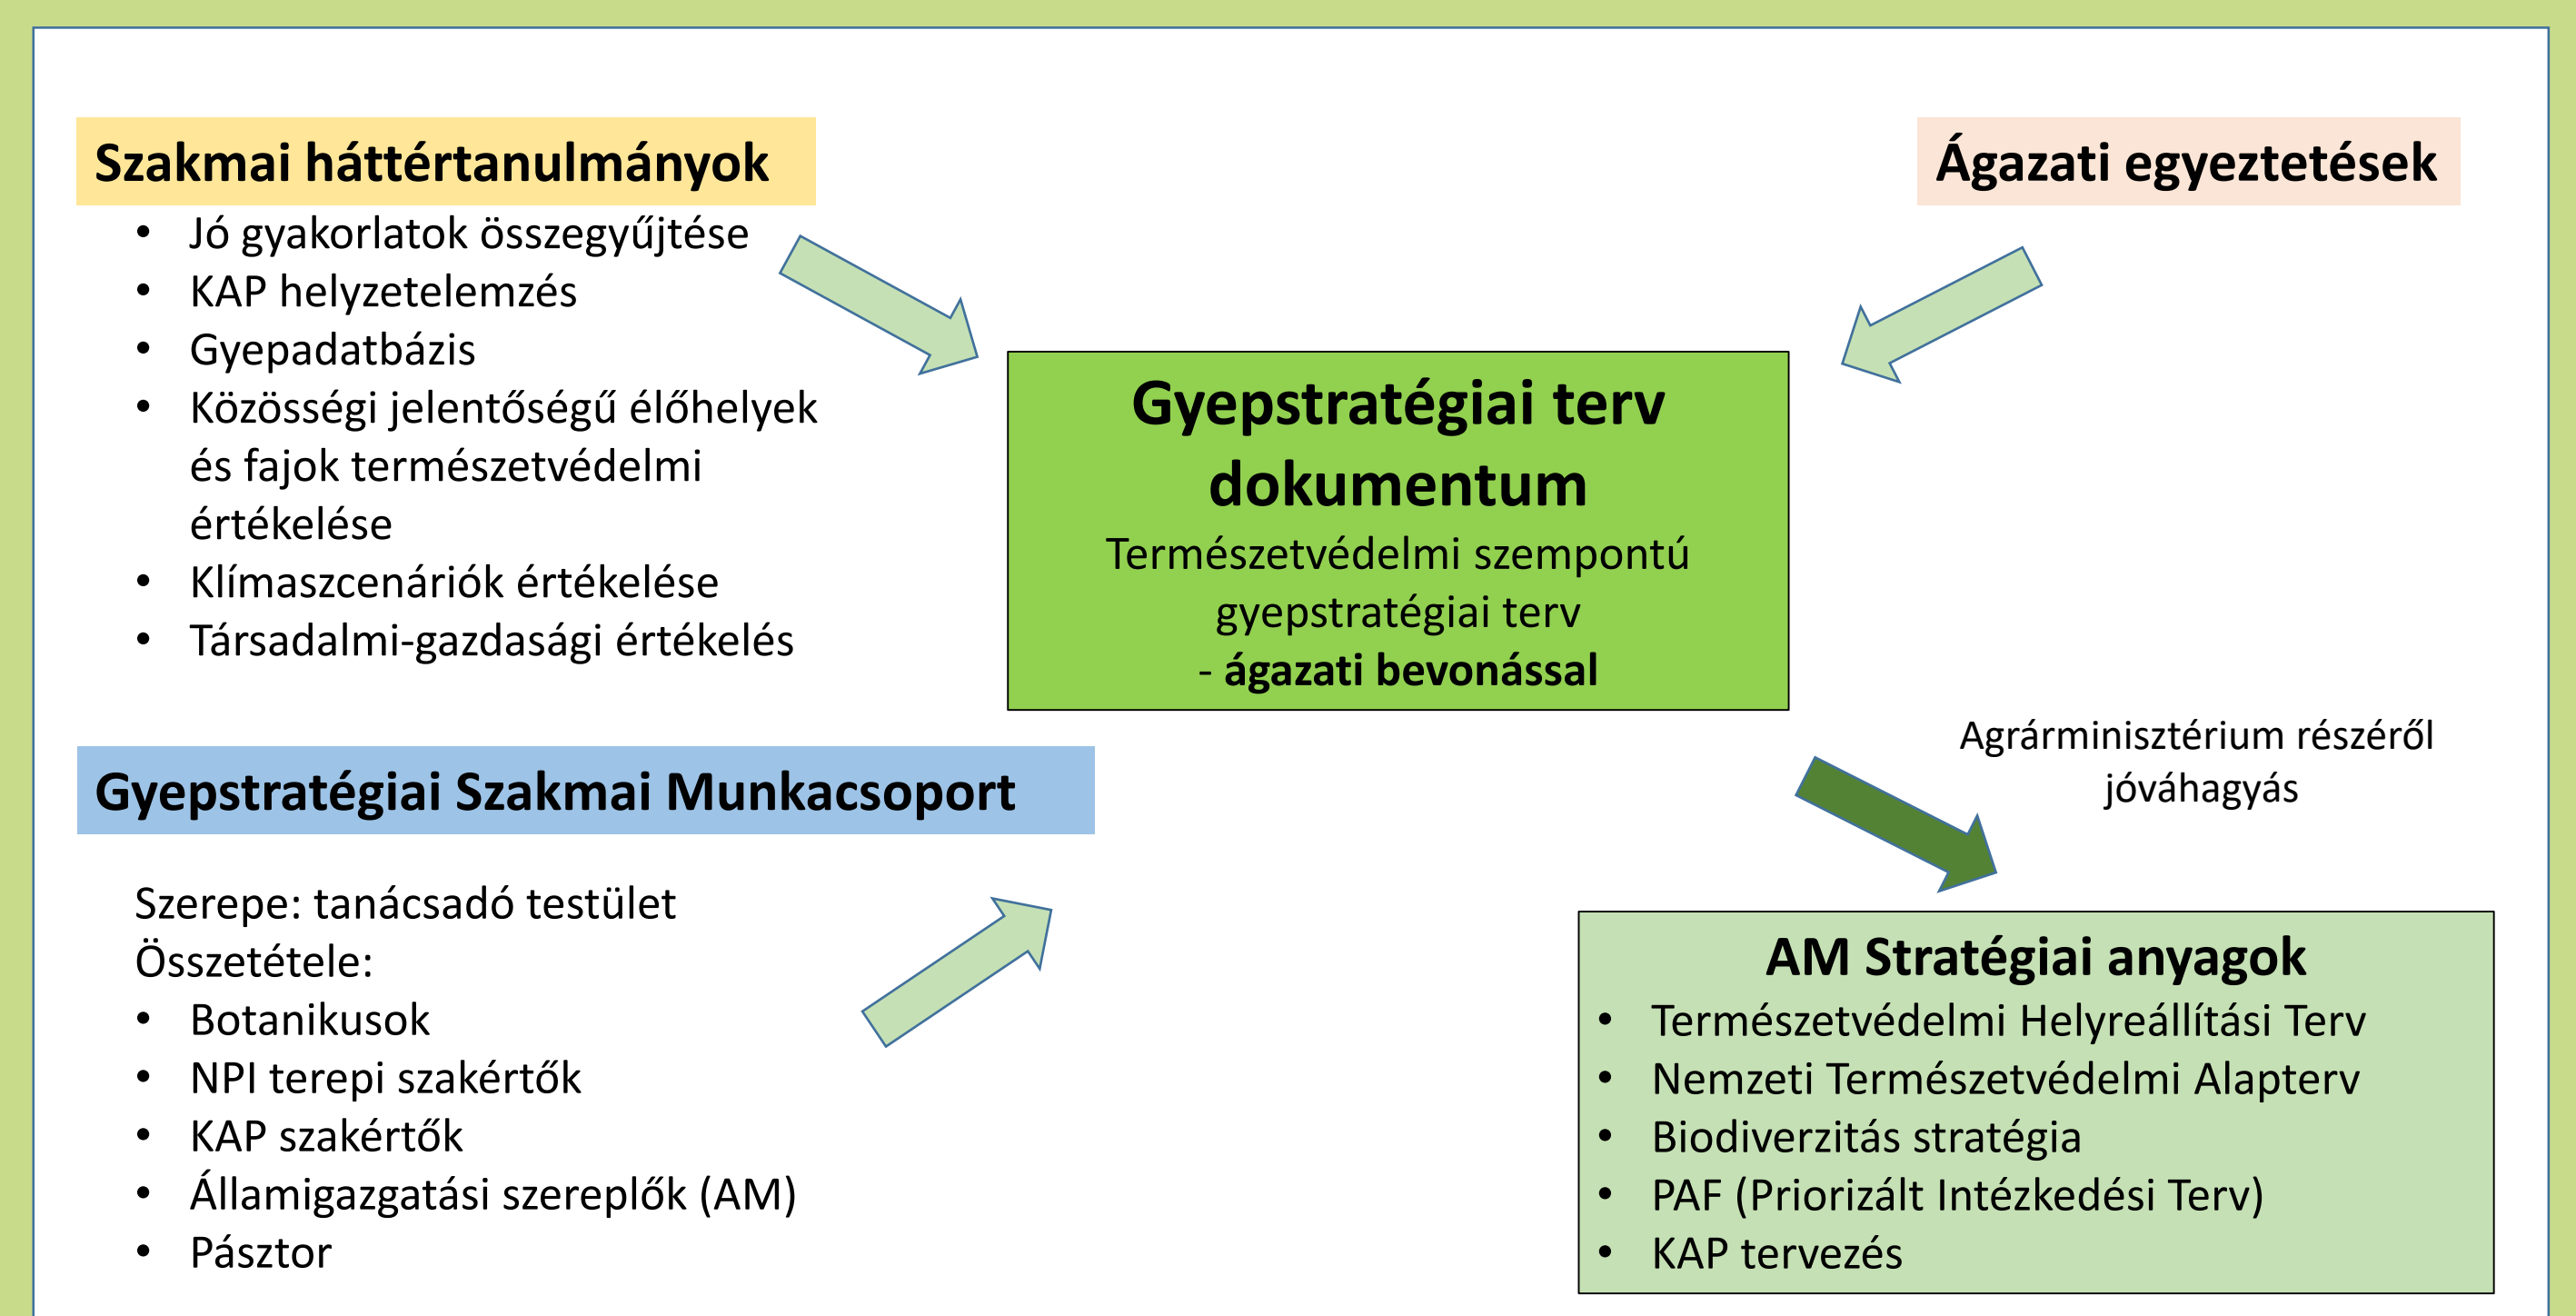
Szakmai háttértanulmányok

- Jó gyakorlatok összegyűjtése
- KAP helyzetelemzés
- Gyepadatbázis
- Közösségi jelentőségű élőhelyek és fajok természetvédelmi értékelése
- Klímaszcenáriók értékelése
- Társadalmi-gazdasági értékelés

Ágazati egyeztetések

Gyepstratégiai terv dokumentum
Természetvédelmi szempontú gyepstratégiai terv
- ágazati bevonással

Gyepstratégiai Szakmai Munkacsoport

Szerepe: tanácsadó testület
Összetétele:
- Botanikusok
- NPI terepi szakértők
- KAP szakértők
- Államigazgatási szereplők (AM)
- Pásztor

Agrárminisztérium részéről jóváhagyás

AM Stratégiai anyagok
- Természetvédelmi Helyreállítási Terv
- Nemzeti Természetvédelmi Alapterv
- Biodiverzitás stratégia
- PAF (Priorizált Intézkedési Terv)
- KAP tervezés